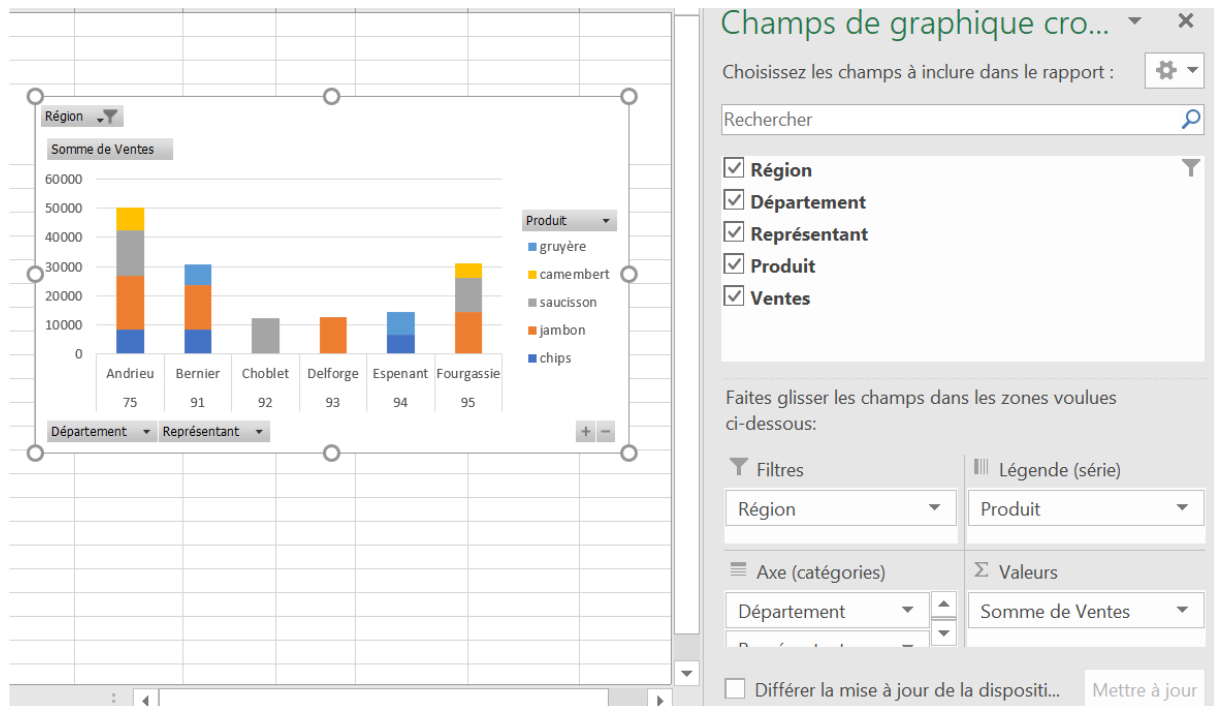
Région

Somme de Ventes

60000
50000
40000
30000
20000
10000
0

Andrieu 75
Bernier 91
Choblet 92
Delforge 93
Espenant 94
Fourgassie 95

Produit
gruyère
camembert
saucisson
jambon
chips

Département
Représentant

+ −

Champs de graphique cro...

Choisissez les champs à inclure dans le rapport :

Rechercher

Région
Département
Représentant
Produit
Ventes

Faites glisser les champs dans les zones voulues ci-dessous:

Filtres
Légende (série)
Région
Produit
Axe (catégories)
Valeurs
Département
Somme de Ventes
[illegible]

Différer la mise à jour de la dispositi...
Mettre à jour